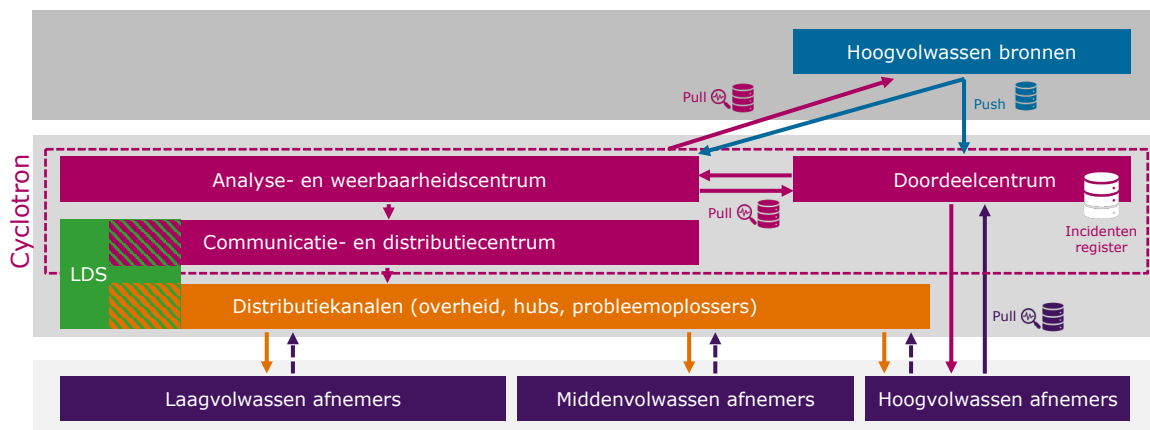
Hoogvolwassen bronnen

Pull

Push

Cyclotron

Analyse- en weerbaarheidscentrum

Doordeelcentrum

Pull

Incidenten register

LDS

Communicatie- en distributiecentrum

Distributiekanalen (overheid, hubs, probleemoplossers)

Pull

Laagvolwassen afnemers

Middenvolwassen afnemers

Hoogvolwassen afnemers